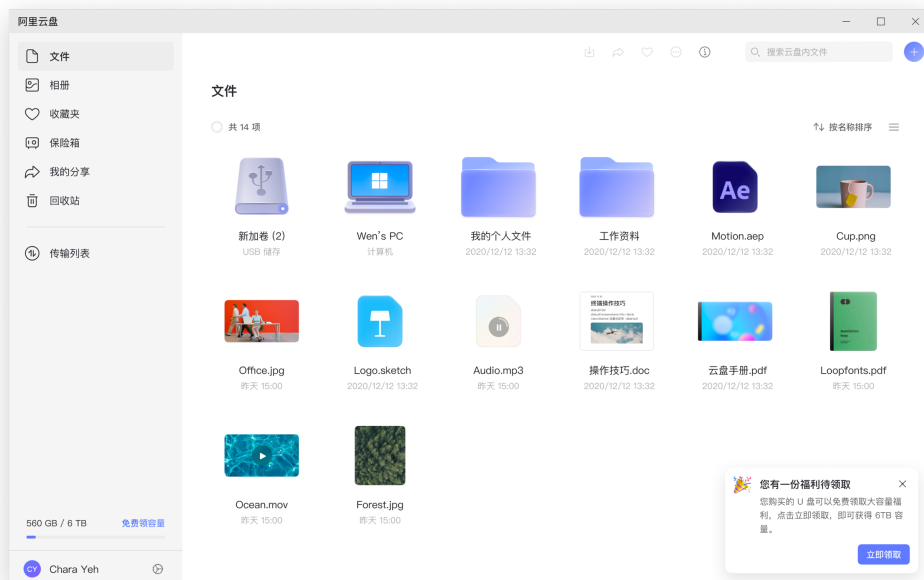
阿里云盘

文件
相册
收藏夹
保险箱
我的分享
回收站
传输列表

560 GB / 6 TB 免费领容量

CY Chara Yeh

搜索云盘内文件

文件

共 14 项

按名称排序

新加卷 (2)
USB 储存

Wen’s PC
计算机

我的个人文件
2020/12/12 13:32

工作资料
2020/12/12 13:32

Ae
Motion.aep
2020/12/12 13:32

Cup.png
2020/12/12 13:32

Office.jpg
昨天 15:00

Logo.sketch
2020/12/12 13:32

Audio.mp3
昨天 15:00

终端操作技巧
操作技巧.doc
2020/12/12 13:32

云盘手册.pdf
2020/12/12 13:32

Loopfonts.pdf
昨天 15:00

Ocean.mov
昨天 15:00

Forest.jpg
昨天 15:00

您有一份福利待领取
您购买的 U 盘可以免费领取大容量福利，点击立即领取，即可获得 6TB 容量。
立即领取